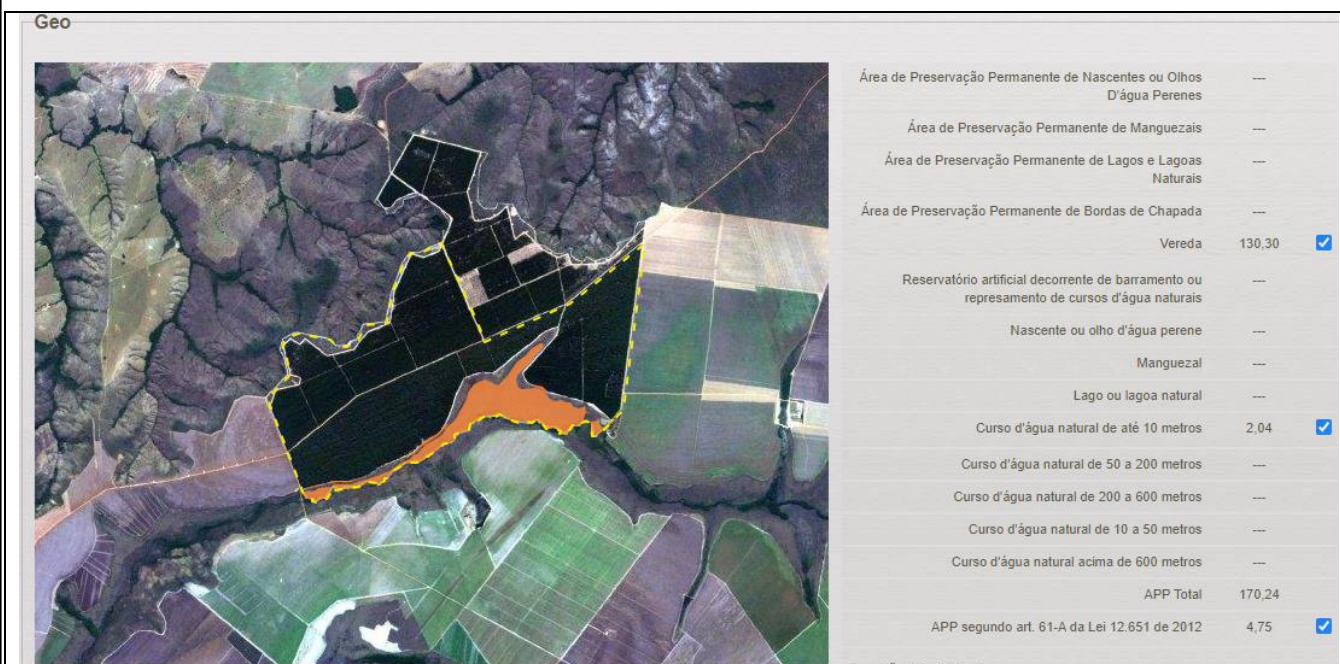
Geo

| | | |
|---|---|---|
| Área de Preservação Permanente de Nascentes ou Olhos D'água Perenes | --- | |
| Área de Preservação Permanente de Manguezais | --- | |
| Área de Preservação Permanente de Lagos e Lagoas Naturais | --- | |
| Área de Preservação Permanente de Bordas de Chapada | --- | |
| Vereda | 130,30 | ☑ |
| Reservatório artificial decorrente de barramento ou represamento de cursos d'água naturais | --- | |
| Nascente ou olho d'água perene | --- | |
| Manguezal | --- | |
| Lago ou lagoa natural | --- | |
| Curso d'água natural de até 10 metros | 2,04 | ☑ |
| Curso d'água natural de 50 a 200 metros | --- | |
| Curso d'água natural de 200 a 600 metros | --- | |
| Curso d'água natural de 10 a 50 metros | --- | |
| Curso d'água natural acima de 600 metros | --- | |
| APP Total | 170,24 | |
| APP segundo art. 61-A da Lei 12.651 de 2012 | 4,75 | ☑ |